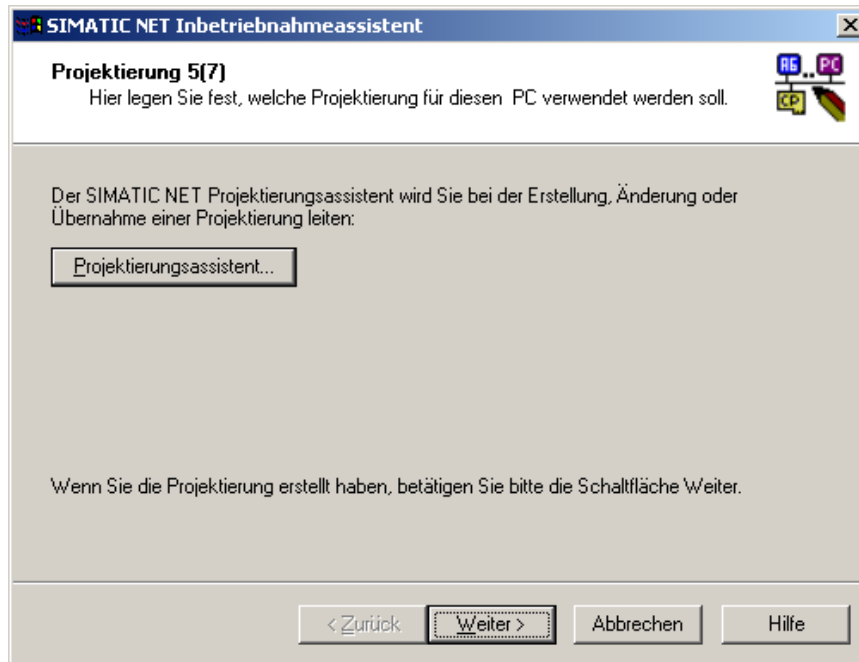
SIMATIC NET Inbetriebnahmeassistent

×

Projektierung 5(7)
Hier legen Sie fest, welche Projektierung für diesen PC verwendet werden soll.

AG PC CP

Der SIMATIC NET Projektierungsassistent wird Sie bei der Erstellung, Änderung oder Übernahme einer Projektierung leiten:

Projektierungsassistent...

Wenn Sie die Projektierung erstellt haben, betätigen Sie bitte die Schaltfläche Weiter.

< Zurück

Weiter >

Abbrechen

Hilfe